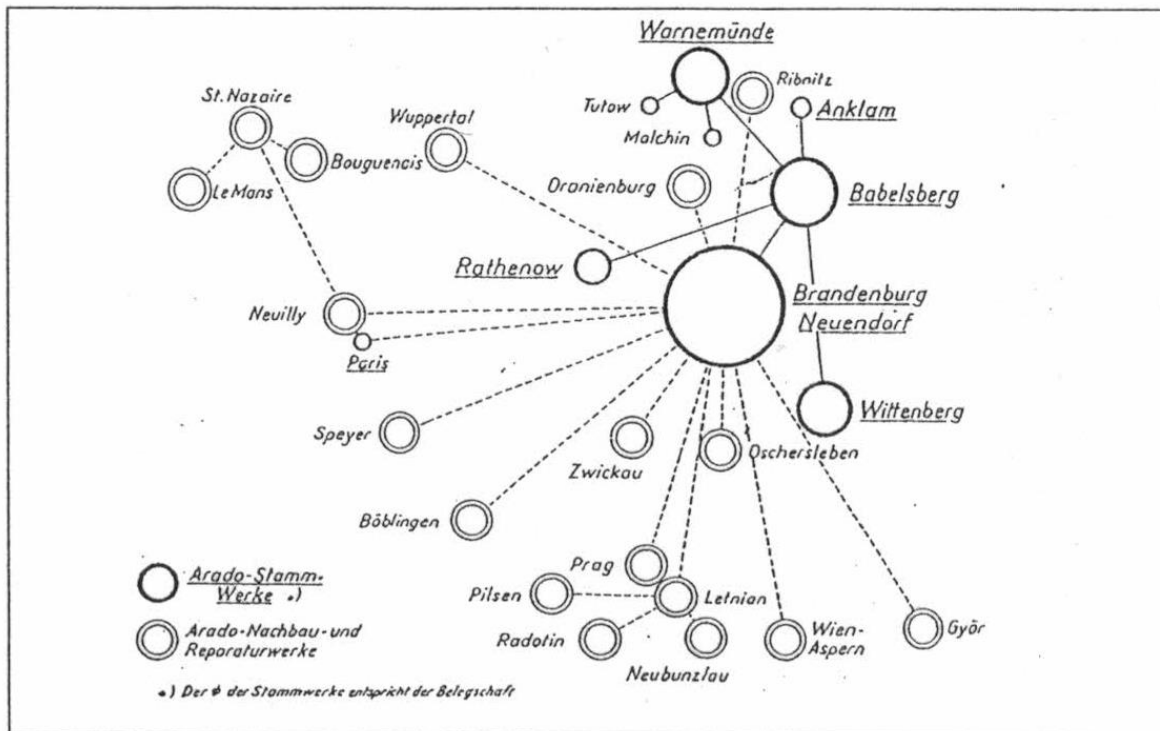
Warnemünde
Ribnitz
Tutow
Anklam
Malchin
St. Nazaire
Wuppertal
Bouguenais
Le Mans
Oranienburg
Babelsberg
Rathenow
Brandenburg Neuendorf
Neuilly
Paris
Wittenberg
Speyer
Zwickau
Oschersleben
Böblingen
Prag
Pilsen
Letnian
Radotin
Neubunzlau
Wien-Aspern
Györ
Arado-Stamm-Werke *)
Arado-Nachbau- und Reparaturwerke
*) Der ⌀ der Stammwerke entspricht der Belegschaft